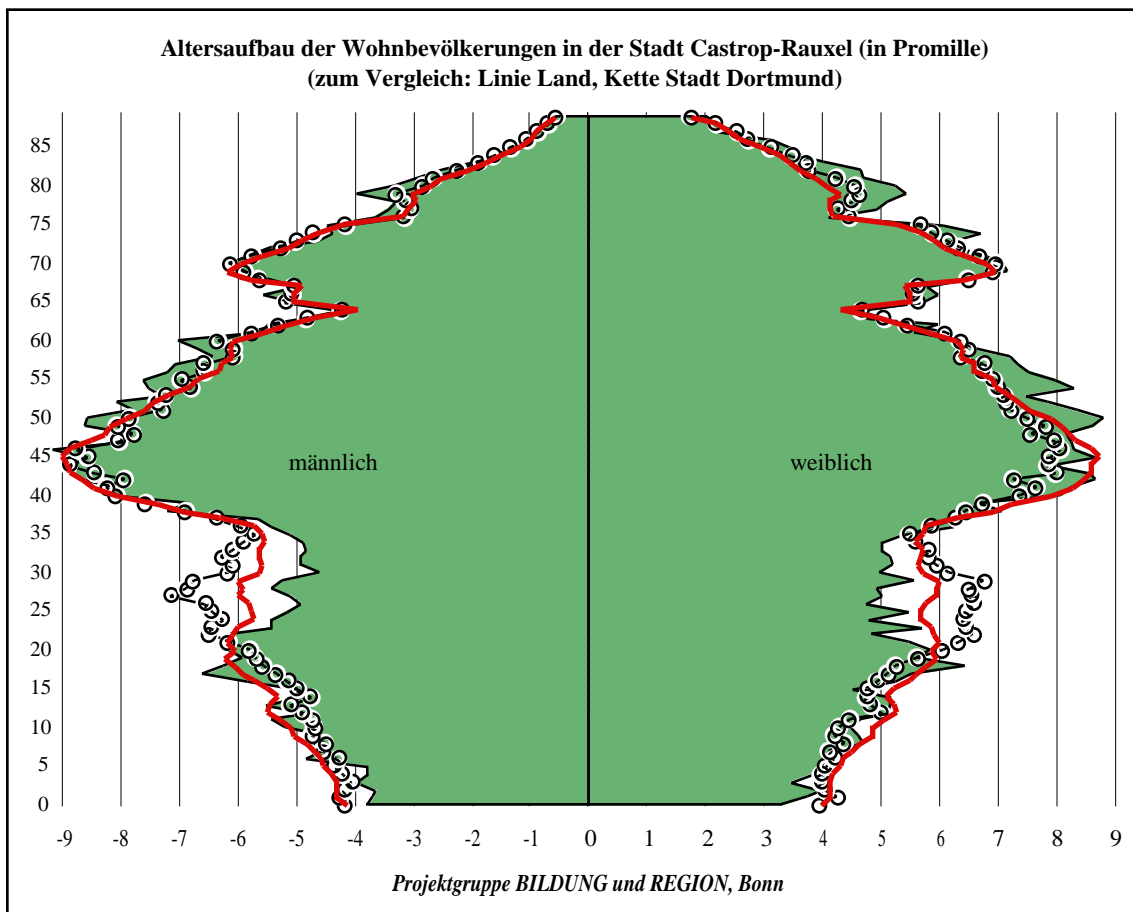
Altersaufbau der Wohnbevölkerungen in der Stadt Castrop-Rauxel (in Promille)
(zum Vergleich: Linie Land, Kette Stadt Dortmund)

85
80
75
70
65
60
55
50
45
40
35
30
25
20
15
10
5
0

männlich

weiblich

-9 -8 -7 -6 -5 -4 -3 -2 -1 0 1 2 3 4 5 6 7 8 9

Projektgruppe BILDUNG und REGION, Bonn